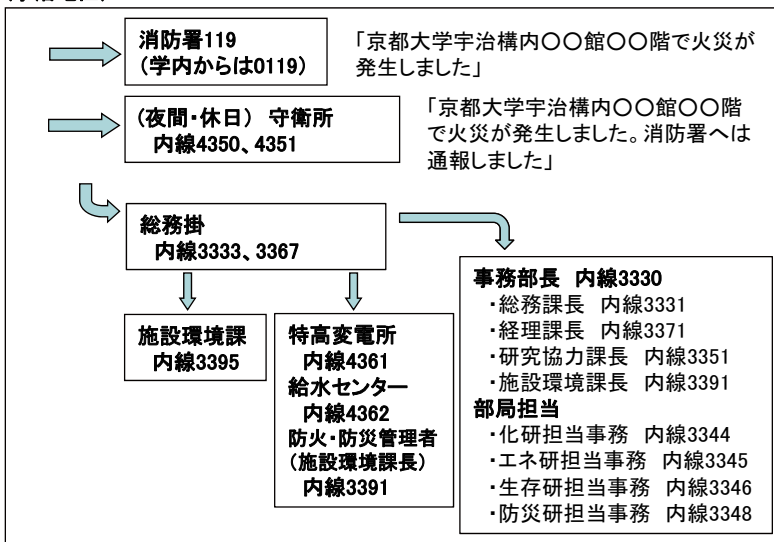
消防署119
(学内からは0119)

「京都大学宇治構内○○館○○階で火災が発生しました」

(夜間・休日) 守衛所
内線4350、4351

「京都大学宇治構内○○館○○階で火災が発生しました。消防署へは通報しました」

総務掛
内線3333、3367

事務部長 内線3330
・総務課長 内線3331
・経理課長 内線3371
・研究協力課長 内線3351
・施設環境課長 内線3391
部局担当
・化研担当事務 内線3344
・エネ研担当事務 内線3345
・生存研担当事務 内線3346
・防災研担当事務 内線3348

施設環境課
内線3395

特高変電所
内線4361
給水センター
内線4362
防火・防災管理者
(施設環境課長)
内線3391